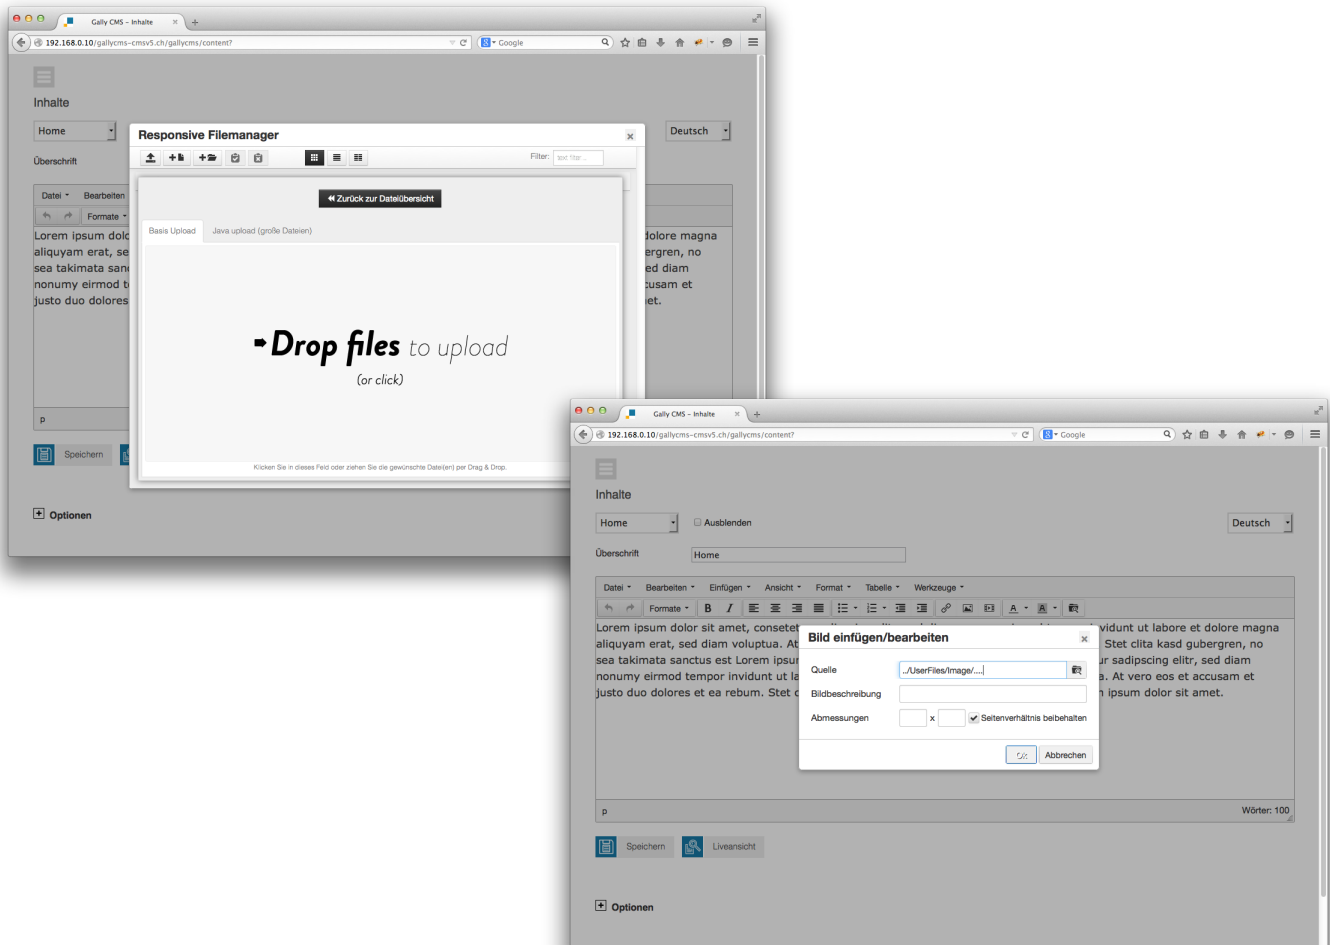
Gally CMS – Inhalte

192.168.0.10/gallycms-cmsv5.ch/gallycms/content?

Google

Inhalte

Home

Deutsch

Überschrift

Datei Bearbeiten

Formate

Lorem ipsum dolo aliquyam erat, se sea takimata san nonumy eirmod t justo duo dolores

dolore magna ergren, no ed diam cusam et et.

p

Speichern

Optionen

Responsive Filemanager

Filter: text filter...

« Zurück zur Dateiübersicht

Basis Upload

Java upload (große Dateien)

Drop files to upload

(or click)

Klicken Sie in dieses Feld oder ziehen Sie die gewünschte Datei(en) per Drag & Drop.

Gally CMS – Inhalte

192.168.0.10/gallycms-cmsv5.ch/gallycms/content?

Google

Inhalte

Home

Ausblenden

Deutsch

Überschrift

Home

Datei Bearbeiten Einfügen Ansicht Format Tabelle Werkzeuge

Formate

Lorem ipsum dolor sit amet, consetet aliquyam erat, sed diam voluptua. At sea takimata sanctus est Lorem ipsu nonumy eirmod tempor invidunt ut la justo duo dolores et ea rebum. Stet c

vidunt ut labore et dolore magna Stet clita kasd gubergren, no ur sadipscing elitr, sed diam a. At vero eos et accusam et n ipsum dolor sit amet.

Bild einfügen/bearbeiten

Quelle

../UserFiles/Image/....

Bildbeschreibung

Abmessungen

x

Seitenverhältnis beibehalten

Ok

Abbrechen

p

Wörter: 100

Speichern

Liveansicht

Optionen